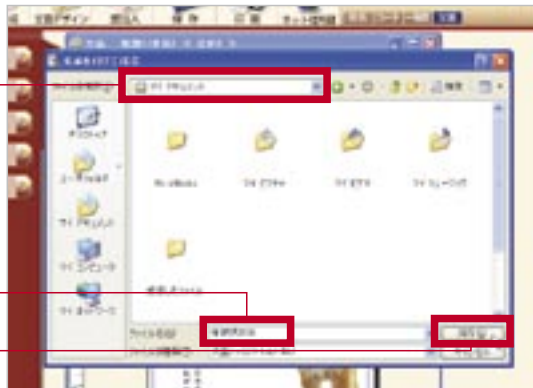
文面デザイン 差出人 保存 印刷 ネット印刷

名前を付けて保存

マイ ドキュメント

デスクトップ

マイ ドキュメント

マイ コンピュータ

マイ ネットワーク

マイ ピクチャ

マイ ビデオ

マイ ミュージック

ファイル名(N):

ファイルの種類(T):

保存(S)

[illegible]